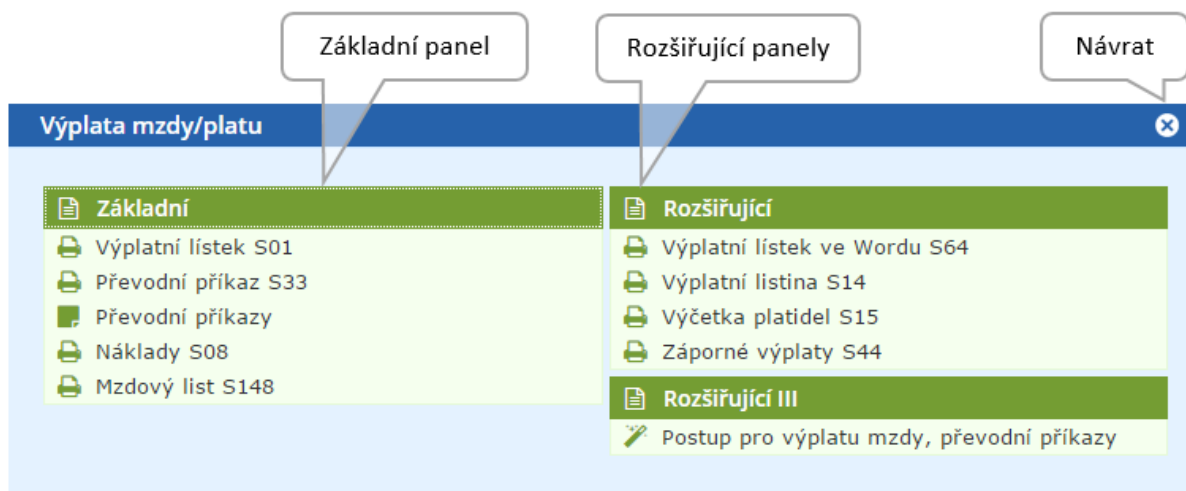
Základní panel

Rozšiřující panely

Návrat

Výplata mzdy/platu

Základní
Výplatní lístek S01
Převodní příkaz S33
Převodní příkazy
Náklady S08
Mzdový list S148

Rozšiřující
Výplatní lístek ve Wordu S64
Výplatní listina S14
Výčetka platidel S15
Záporné výplaty S44

Rozšiřující III
Postup pro výplatu mzdy, převodní příkazy